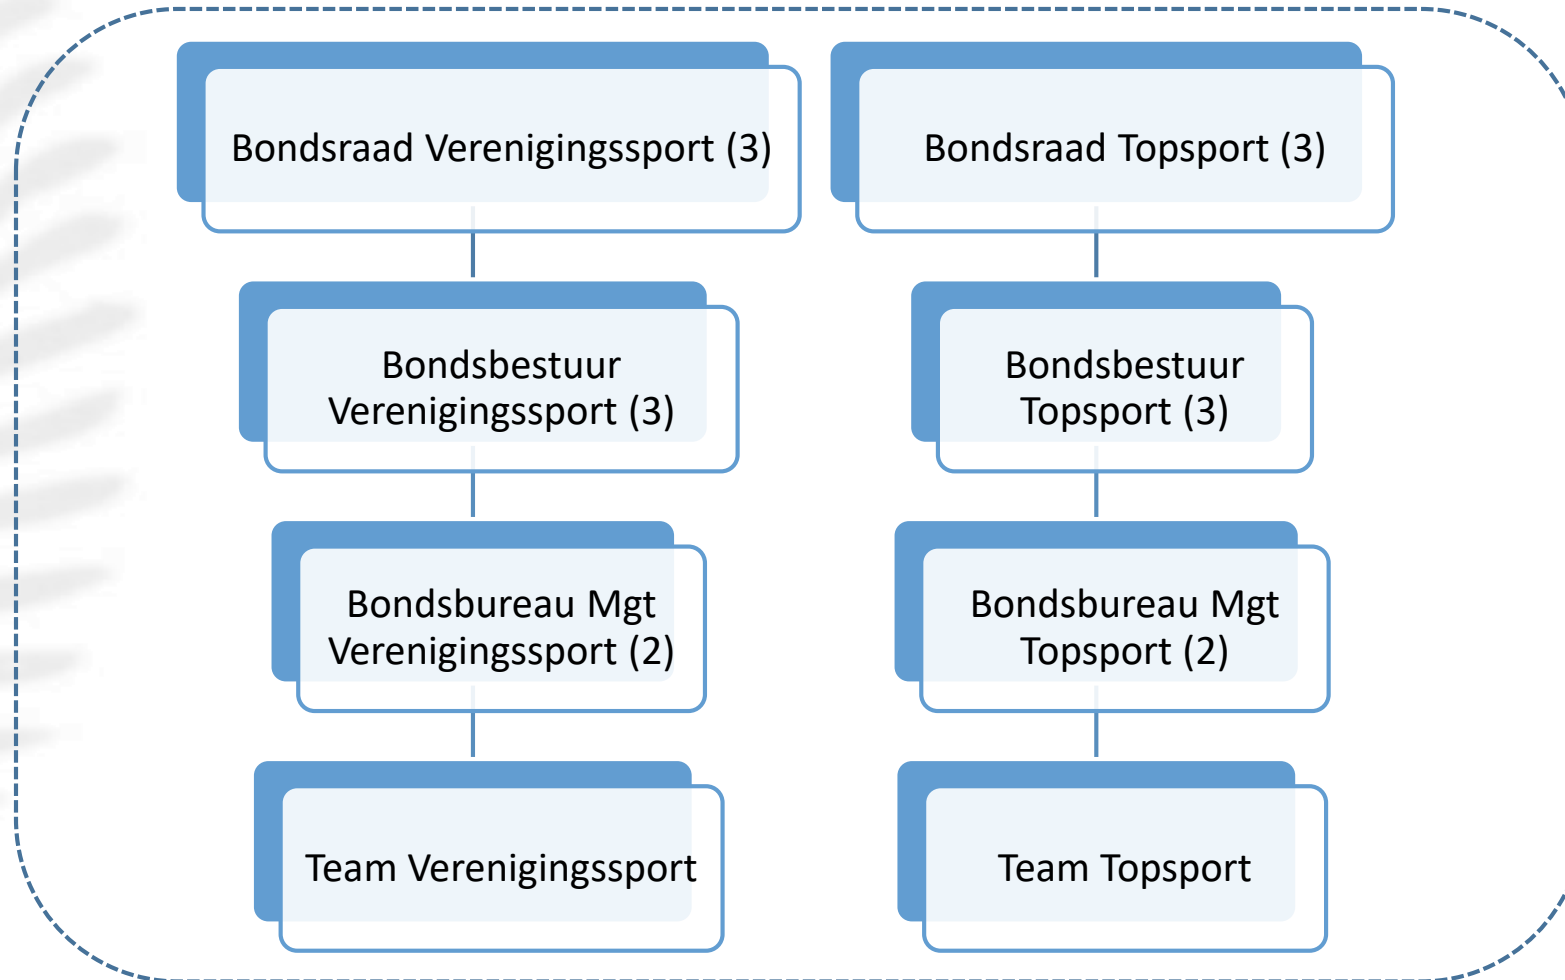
Bondsraad Verenigingssport (3)

Bondsbestuur Verenigingssport (3)

Bondsbureau Mgt Verenigingssport (2)

Team Verenigingssport

Bondsraad Topsport (3)

Bondsbestuur Topsport (3)

Bondsbureau Mgt Topsport (2)

Team Topsport